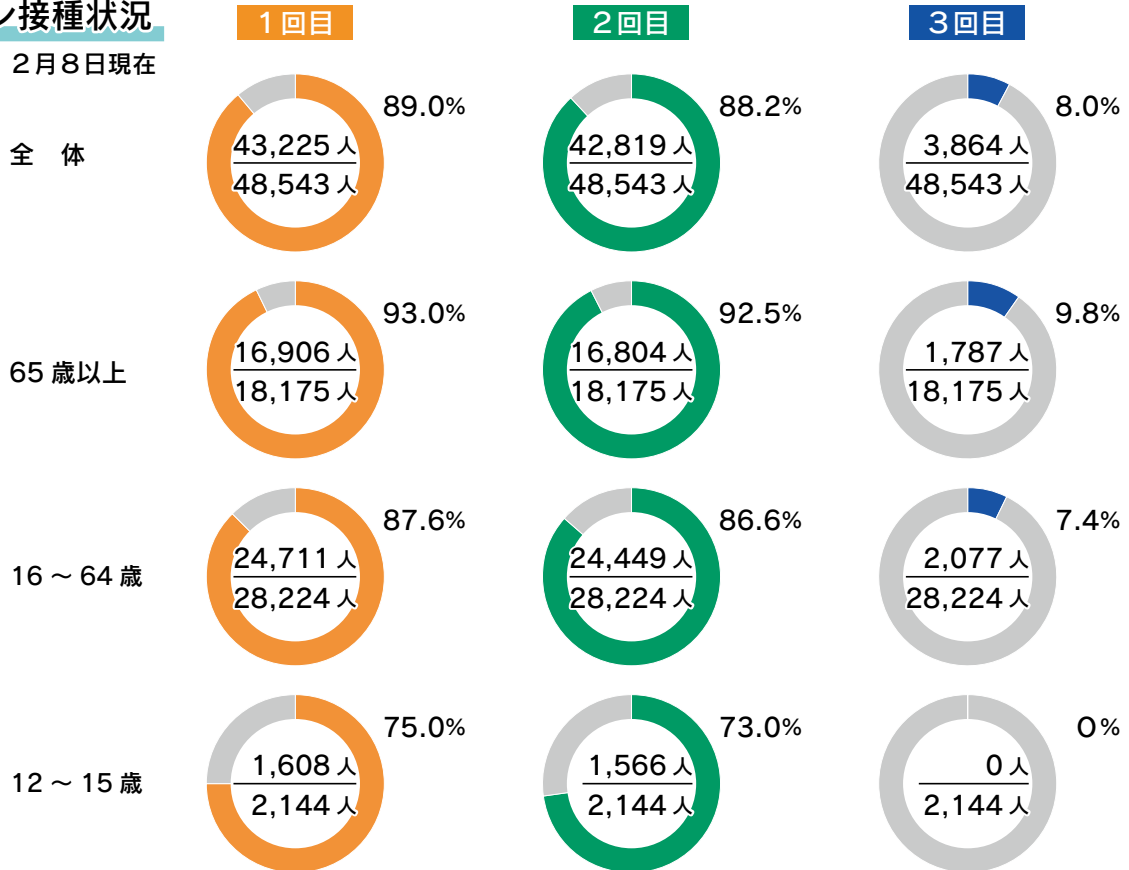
ン接種状況

2月8日現在

| | 1回目 | 2回目 | 3回目 |
|---|---|---|---|
| 全　体 | 89.0% $\frac{43,225人}{48,543人}$ | 88.2% $\frac{42,819人}{48,543人}$ | 8.0% $\frac{3,864人}{48,543人}$ |
| 65 歳以上 | 93.0% $\frac{16,906人}{18,175人}$ | 92.5% $\frac{16,804人}{18,175人}$ | 9.8% $\frac{1,787人}{18,175人}$ |
| 16 ～ 64 歳 | 87.6% $\frac{24,711人}{28,224人}$ | 86.6% $\frac{24,449人}{28,224人}$ | 7.4% $\frac{2,077人}{28,224人}$ |
| 12 ～ 15 歳 | 75.0% $\frac{1,608人}{2,144人}$ | 73.0% $\frac{1,566人}{2,144人}$ | 0% $\frac{0人}{2,144人}$ |